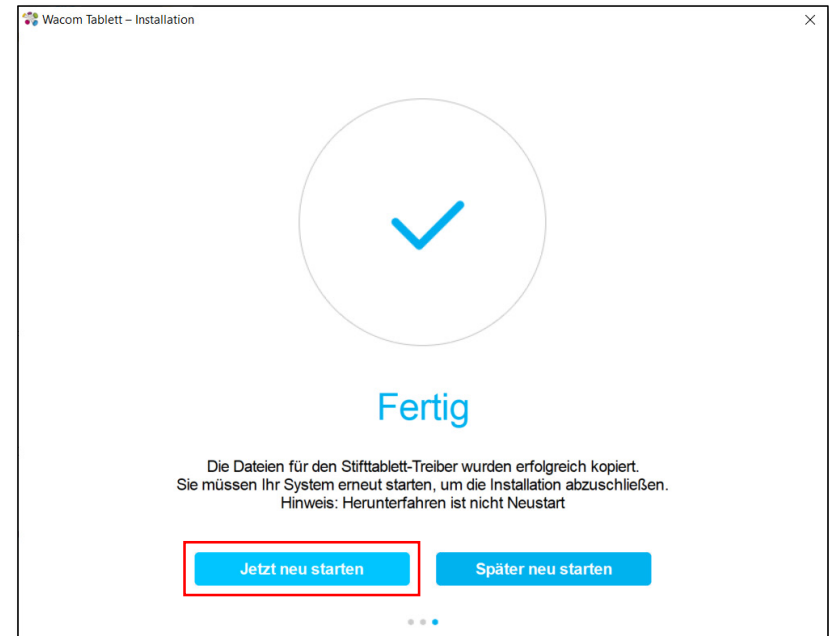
Wacom Tablett – Installation

×

Fertig

Die Dateien für den Stifttablett-Treiber wurden erfolgreich kopiert.
Sie müssen Ihr System erneut starten, um die Installation abzuschließen.
Hinweis: Herunterfahren ist nicht Neustart

Jetzt neu starten

Später neu starten